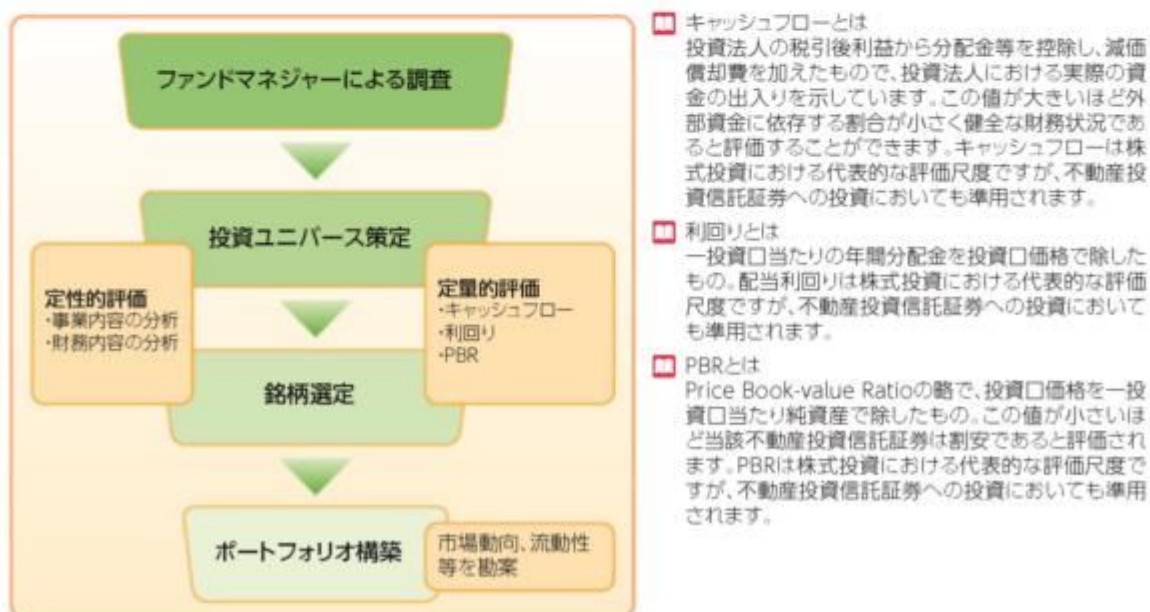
ファンドマネジャーによる調査

投資ユニバース策定

定性的評価
・事業内容の分析
・財務内容の分析

定量的評価
・キャッシュフロー
・利回り
・PBR

銘柄選定

ポートフォリオ構築

市場動向、流動性等を勘案

キャッシュフローとは
投資法人の税引後利益から分配金等を控除し、減価償却費を加えたもので、投資法人における実際の資金の出入りを示しています。この値が大きいほど外部資金に依存する割合が小さく健全な財務状況であると評価することができます。キャッシュフローは株式投資における代表的な評価尺度ですが、不動産投資信託証券への投資においても準用されます。

利回りとは
一投資口当たりの年間分配金を投資口価格で除したもの。配当利回りは株式投資における代表的な評価尺度ですが、不動産投資信託証券への投資においても準用されます。

PBRとは
Price Book-value Ratioの略で、投資口価格を一投資口当たり純資産で除したもの。この値が小さいほど当該不動産投資信託証券は割安であると評価されます。PBRは株式投資における代表的な評価尺度ですが、不動産投資信託証券への投資においても準用されます。